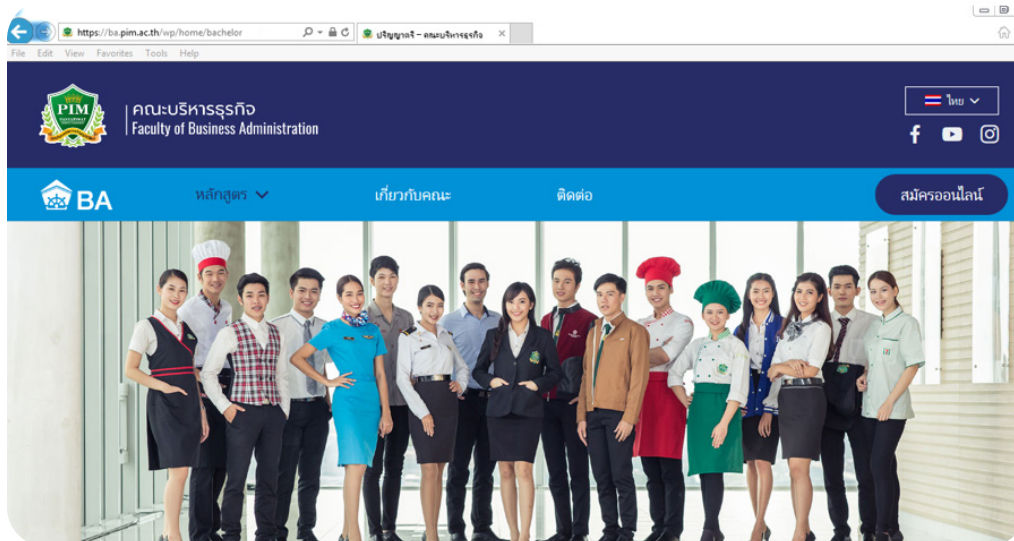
https://ba.pim.ac.th/wp/home/bachelor

ปริญญาตรี – คณะบริหารธุรกิจ

File Edit View Favorites Tools Help

PIM

คณะบริหารธุรกิจ
Faculty of Business Administration

ไทย

BA

หลักสูตร

เกี่ยวกับคณะ

ติดต่อ

สมัครออนไลน์